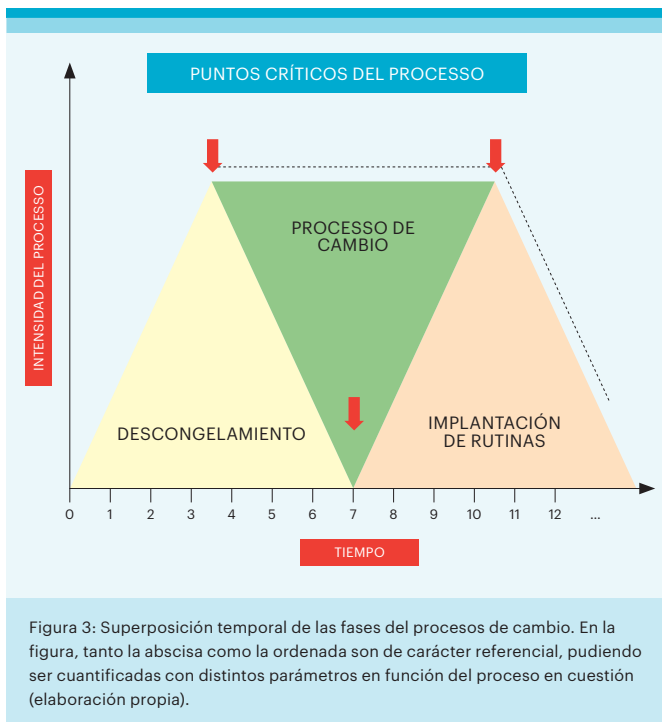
PUNTOS CRÍTICOS DEL PROCESSO

INTENSIDAD DEL PROCESSO

PROCESSO DE CAMBIO

DESCONGELAMIENTO

IMPLANTACIÓN DE RUTINAS

0 1 2 3 4 5 6 7 8 9 10 11 12 ...

TIEMPO

Figura 3: Superposición temporal de las fases del procesos de cambio. En la figura, tanto la abscisa como la ordenada son de carácter referencial, pudiendo ser cuantificadas con distintos parámetros en función del proceso en cuestión (elaboración propia).